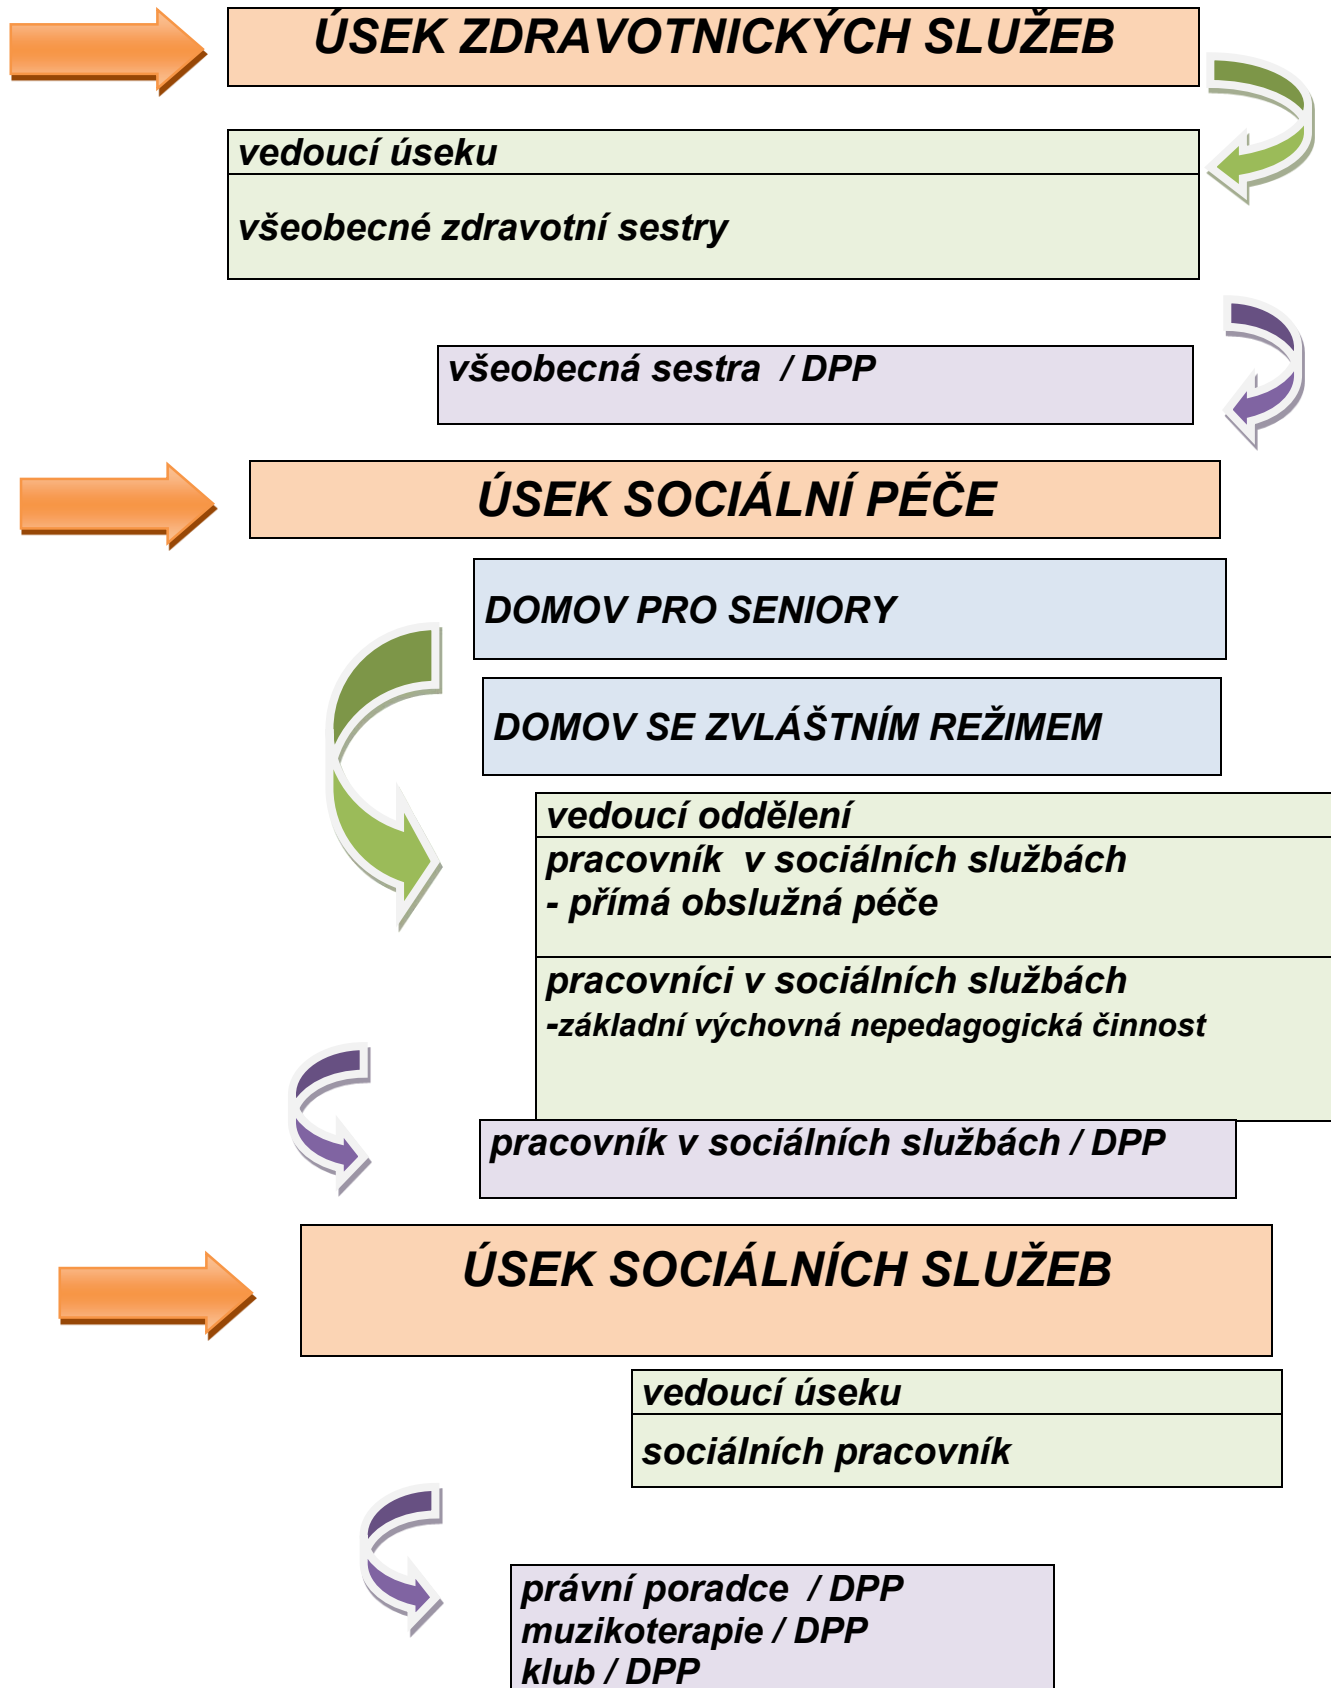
ÚSEK ZDRAVOTNICKÝCH SLUŽEB

vedoucí úseku

všeobecné zdravotní sestry

všeobecná sestra / DPP

ÚSEK SOCIÁLNÍ PÉČE

DOMOV PRO SENIORY

DOMOV SE ZVLÁŠTNÍM REŽIMEM

vedoucí oddělení

pracovník v sociálních službách - přímá obslužná péče

pracovníci v sociálních službách -základní výchovná nepedagogická činnost

pracovník v sociálních službách / DPP

ÚSEK SOCIÁLNÍCH SLUŽEB

vedoucí úseku

sociálních pracovník

právní poradce / DPP
muzikoterapie / DPP
klub / DPP